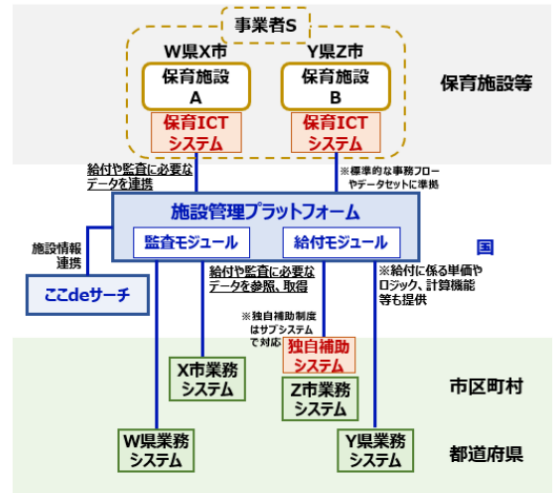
事業者S

W県X市

Y県Z市

保育施設 A

保育施設 B

保育ICT システム

保育ICT システム

保育施設等

給付や監査に必要なデータを連携

※標準的な事務フローやデータセットに準拠

施設管理プラットフォーム

監査モジュール

給付モジュール

国

施設情報連携

ここdeサーチ

給付や監査に必要なデータを参照、取得

※給付に係る単価やロジック、計算機能等も提供

※独自補助制度はサブシステムで対応

独自補助 システム

X市業務 システム

Z市業務 システム

市区町村

W県業務 システム

Y県業務 システム

都道府県